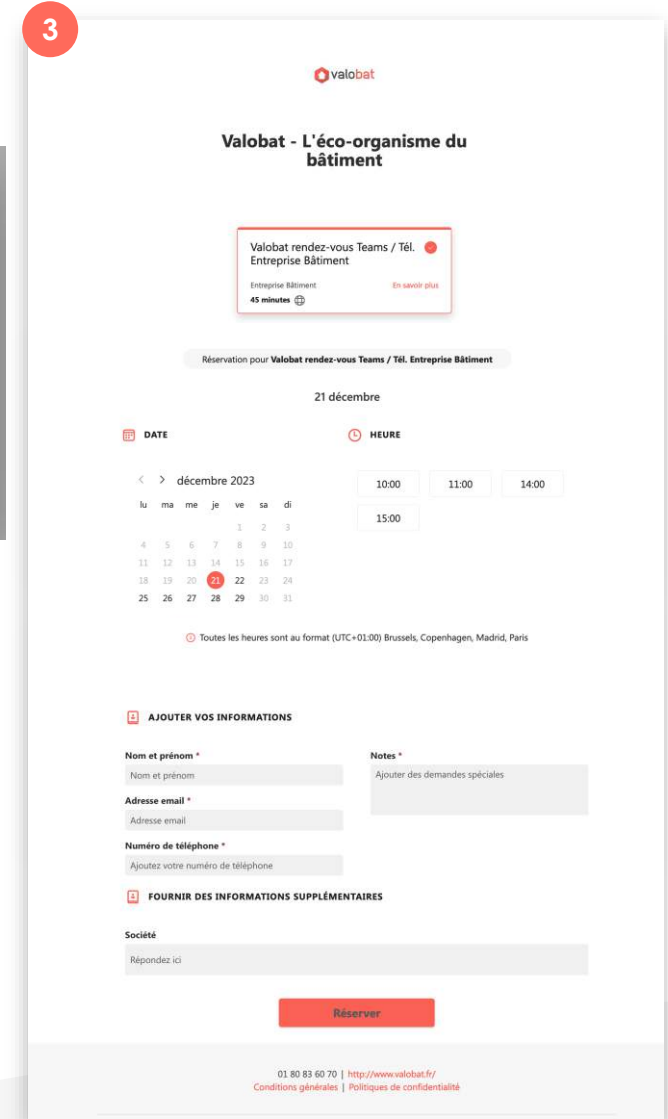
3

valobat

Valobat - L'éco-organisme du bâtiment

Valobat rendez-vous Teams / Tél. Entreprise Bâtiment

Entreprise Bâtiment
45 minutes

En savoir plus

Réservation pour **Valobat rendez-vous Teams / Tél. Entreprise Bâtiment**

21 décembre

DATE

HEURE

décembre 2023

| lu | ma | me | je | ve | sa | di |
|---|---|---|---|---|---|---|
| | | | | 1 | 2 | 3 |
| 4 | 5 | 6 | 7 | 8 | 9 | 10 |
| 11 | 12 | 13 | 14 | 15 | 16 | 17 |
| 18 | 19 | 20 | 21 | 22 | 23 | 24 |
| 25 | 26 | 27 | 28 | 29 | 30 | 31 |

10:00
11:00
14:00
15:00

Toutes les heures sont au format (UTC+01:00) Brussels, Copenhagen, Madrid, Paris

AJOUTER VOS INFORMATIONS

Nom et prénom *
Nom et prénom

Adresse email *
Adresse email

Numéro de téléphone *
Ajoutez votre numéro de téléphone

Notes *
Ajouter des demandes spéciales

FOURNIR DES INFORMATIONS SUPPLÉMENTAIRES

Société
Répondez ici

Réserver

01 80 83 60 70 | http://www.valobat.fr/
Conditions générales | Politiques de confidentialité